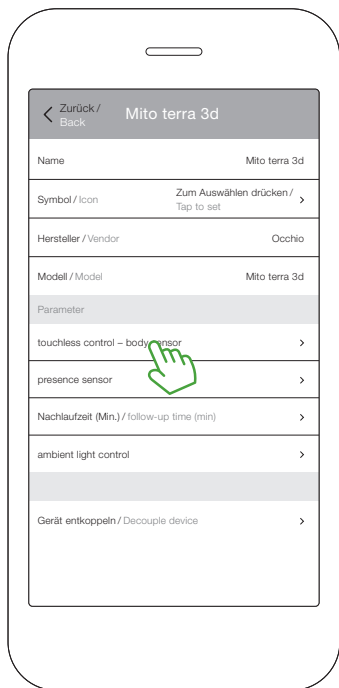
Zurück / Back

Mito terra 3d

Name Mito terra 3d

Symbol / Icon Zum Auswählen drücken / Tap to set

Hersteller / Vendor Occhio

Modell / Model Mito terra 3d

Parameter

touchless control – body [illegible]sor

presence sensor

Nachlaufzeit (Min.) / follow-up time (min)

ambient light control

Gerät entkoppeln / Decouple device